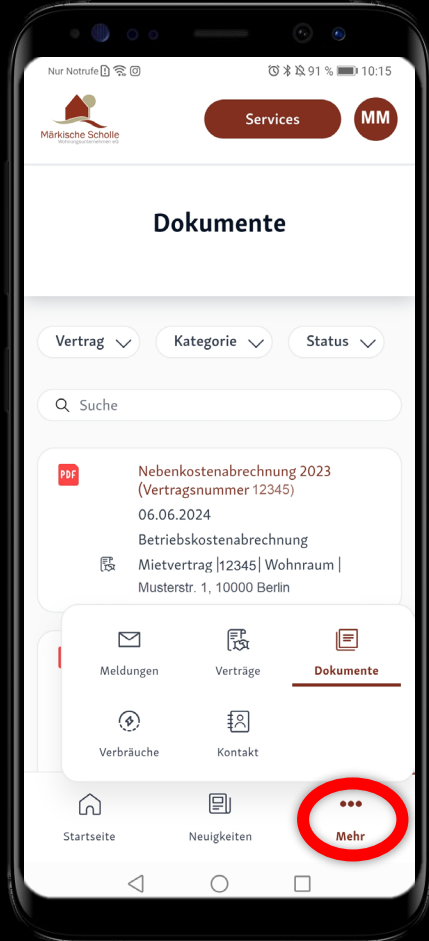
Nur Notrufe 91 % 10:15

Märkische Scholle
Wohnungsunternehmen eG

Services

MM

Dokumente

Vertrag

Kategorie

Status

Suche

PDF

Nebenkostenabrechnung 2023 (Vertragsnummer 12345)

06.06.2024

Betriebskostenabrechnung

Mietvertrag |12345| Wohnraum | Musterstr. 1, 10000 Berlin

Meldungen

Verträge

Dokumente

Verbräuche

Kontakt

Startseite

Neuigkeiten

Mehr